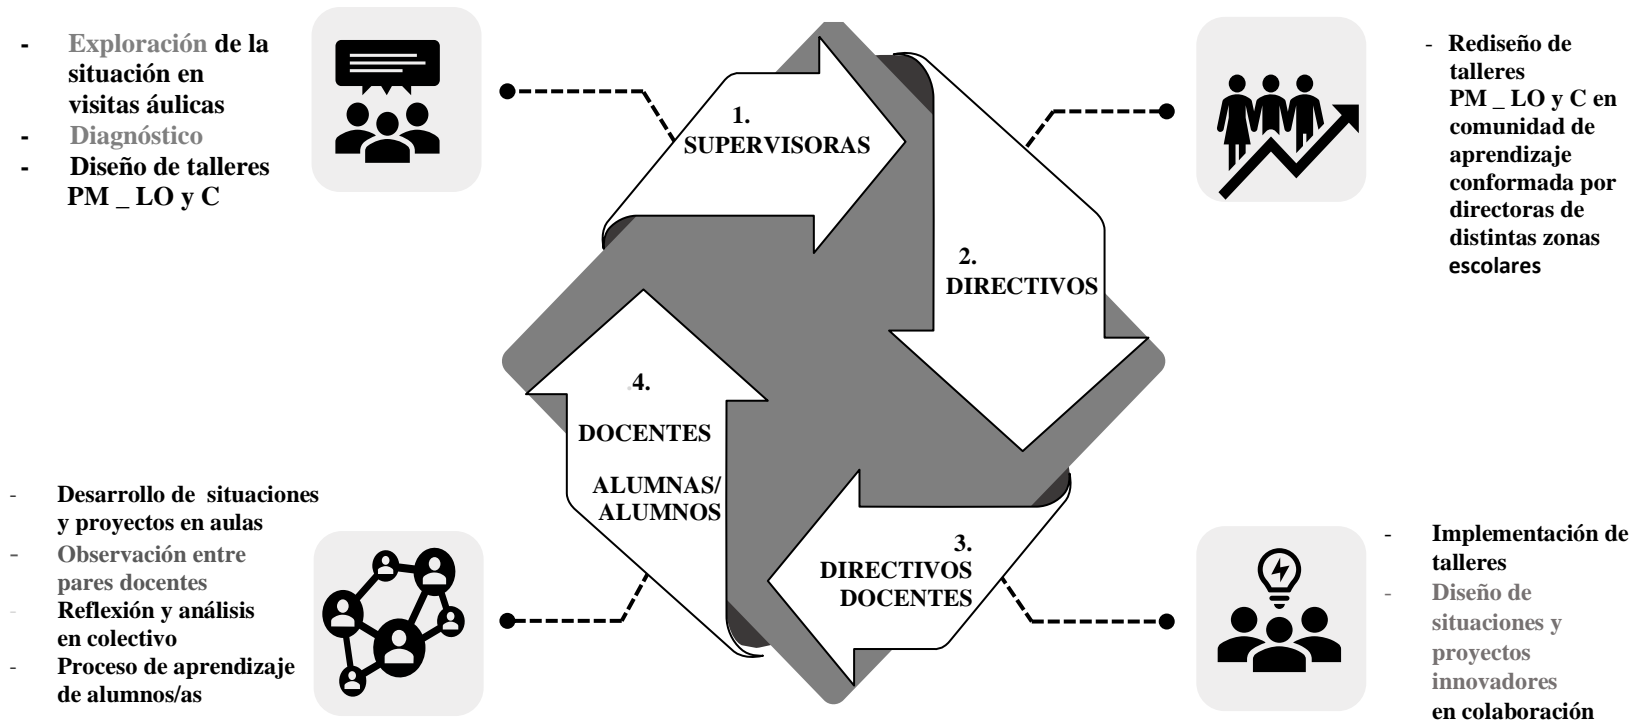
- Exploración de la situación en visitas áulicas
- Diagnóstico
- Diseño de talleres PM _ LO y C

1. SUPERVISORAS

- Rediseño de talleres PM _ LO y C en comunidad de aprendizaje conformada por directoras de distintas zonas escolares

2. DIRECTIVOS

4. DOCENTES ALUMNAS/ ALUMNOS

- Desarrollo de situaciones y proyectos en aulas
- Observación entre pares docentes
- Reflexión y análisis en colectivo
- Proceso de aprendizaje de alumnos/as

3. DIRECTIVOS DOCENTES

- Implementación de talleres
- Diseño de situaciones y proyectos innovadores en colaboración